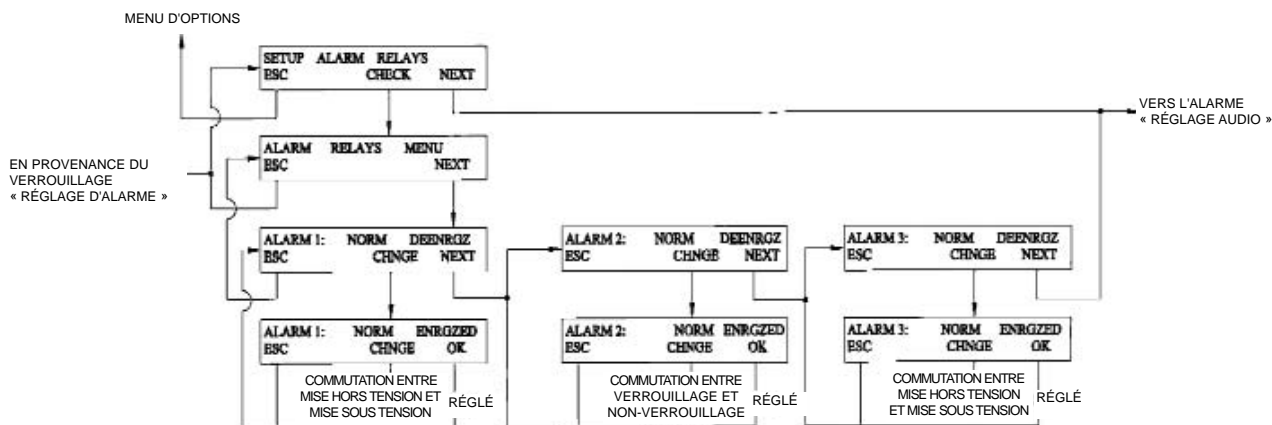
MENU D'OPTIONS

SETUP ALARM RELAYS
ESC CHECK NEXT

VERS L'ALARME « RÉGLAGE AUDIO »

EN PROVENANCE DU VERROUILLAGE « RÉGLAGE D'ALARME »

ALARM RELAYS MENU
ESC NEXT

ALARM 1: NORM DEENRGZ
ESC CHNGE NEXT

ALARM 2: NORM DEENRGZ
ESC CHNGB NEXT

ALARM 3: NORM DEENRGZ
ESC CHNGE NEXT

ALARM 1: NORM ENRGZED
ESC CHNGE OK

ALARM 2: NORM ENRGZED
ESC CHNGE OK

ALARM 3: NORM ENRGZED
ESC CHNGE OK

COMMUTATION ENTRE MISE HORS TENSION ET MISE SOUS TENSION

RÉGLÉ

COMMUTATION ENTRE VERROUILLAGE ET NON-VERROUILLAGE

RÉGLÉ

COMMUTATION ENTRE MISE HORS TENSION ET MISE SOUS TENSION

RÉGLÉ